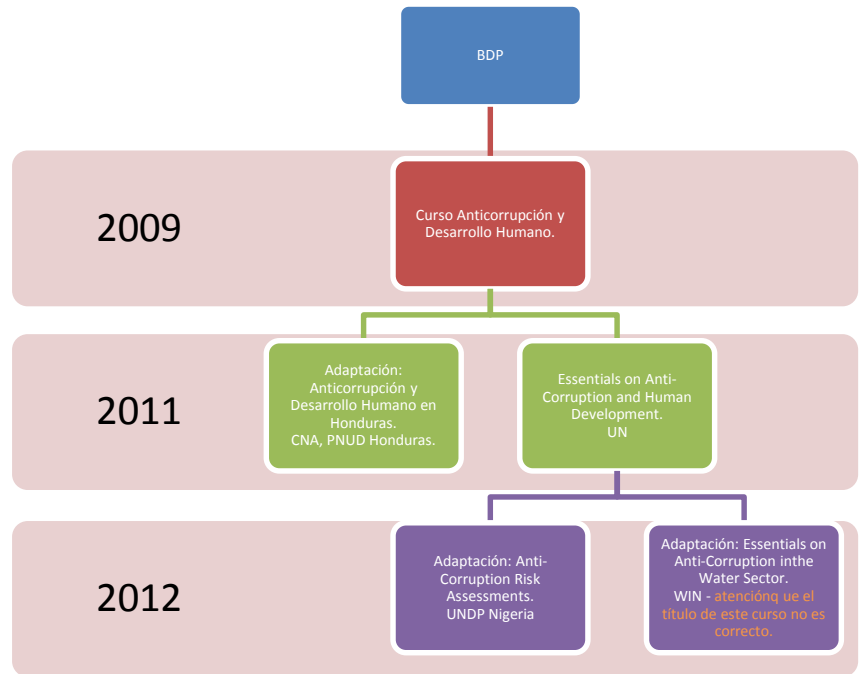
BDP

2009

Curso Anticorrupción y Desarrollo Humano.

2011

Adaptación: Anticorrupción y Desarrollo Humano en Honduras. CNA, PNUD Honduras.

Essentials on Anti-Corruption and Human Development. UN

2012

Adaptación: Anti-Corruption Risk Assessments. UNDP Nigeria

Adaptación: Essentials on Anti-Corruption inthe Water Sector. WIN - atenciónq ue el título de este curso no es correcto.